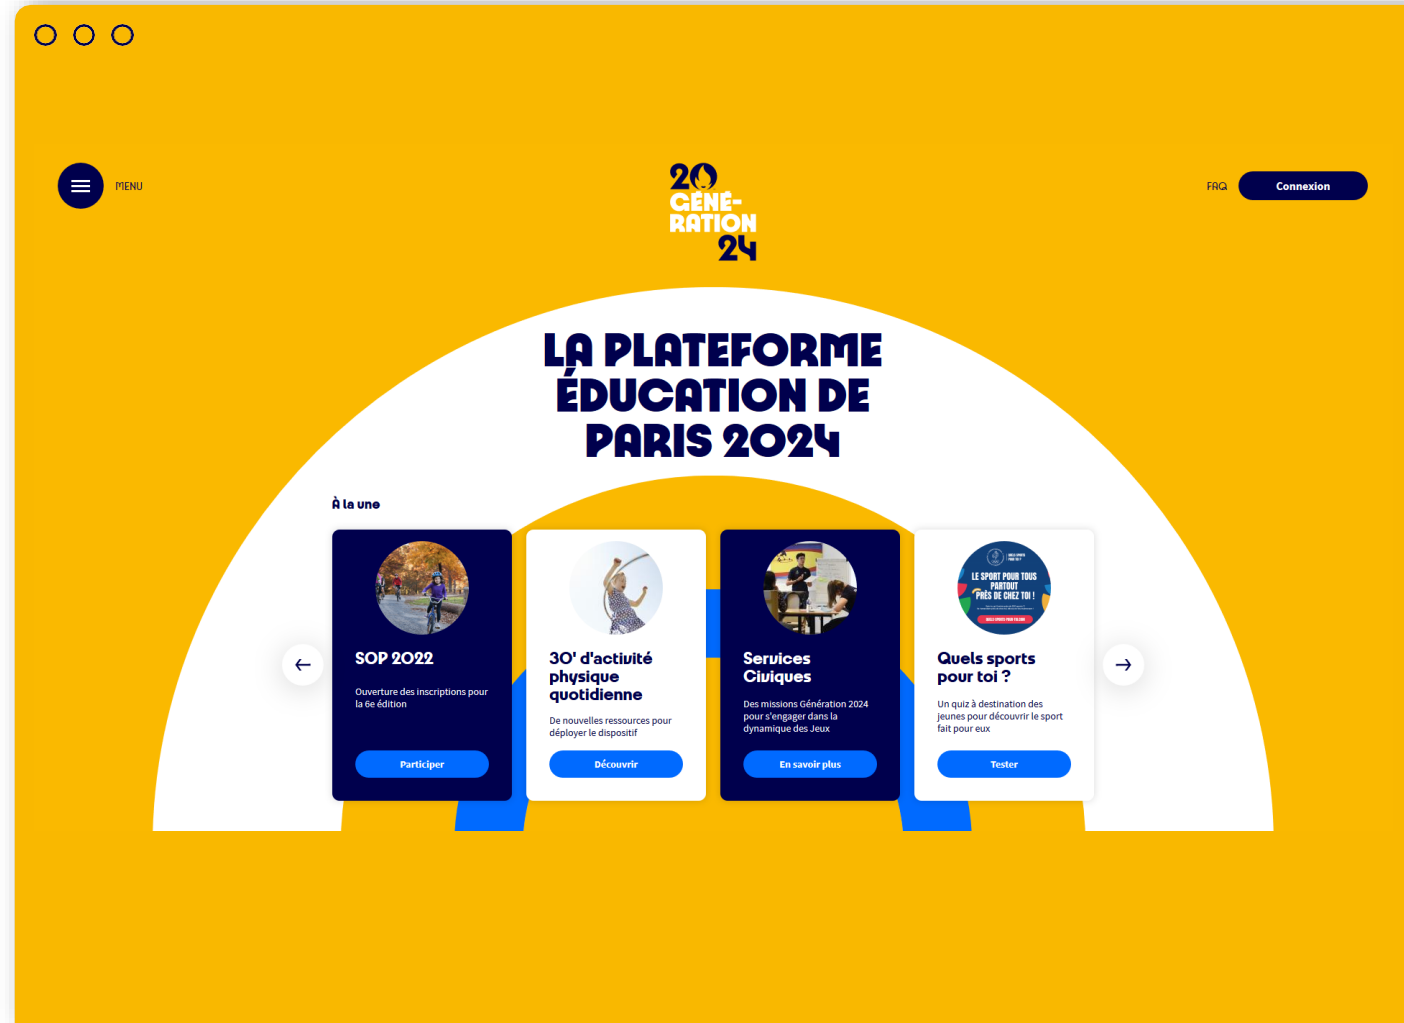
MENU

20 GÉNÉRATION 24

FAQ Connexion

LA PLATEFORME ÉDUCATION DE PARIS 2024

À la une

SOP 2022

Ouverture des inscriptions pour la 6e édition

Participer

30' d'activité physique quotidienne

De nouvelles ressources pour déployer le dispositif

Découvrir

Services Civiques

Des missions Génération 2024 pour s'engager dans la dynamique des Jeux

En savoir plus

LE SPORT POUR TOUS PARTOUT PRÈS DE CHEZ TOI !

Quels sports pour toi ?

Un quiz à destination des jeunes pour découvrir le sport fait pour eux

Tester